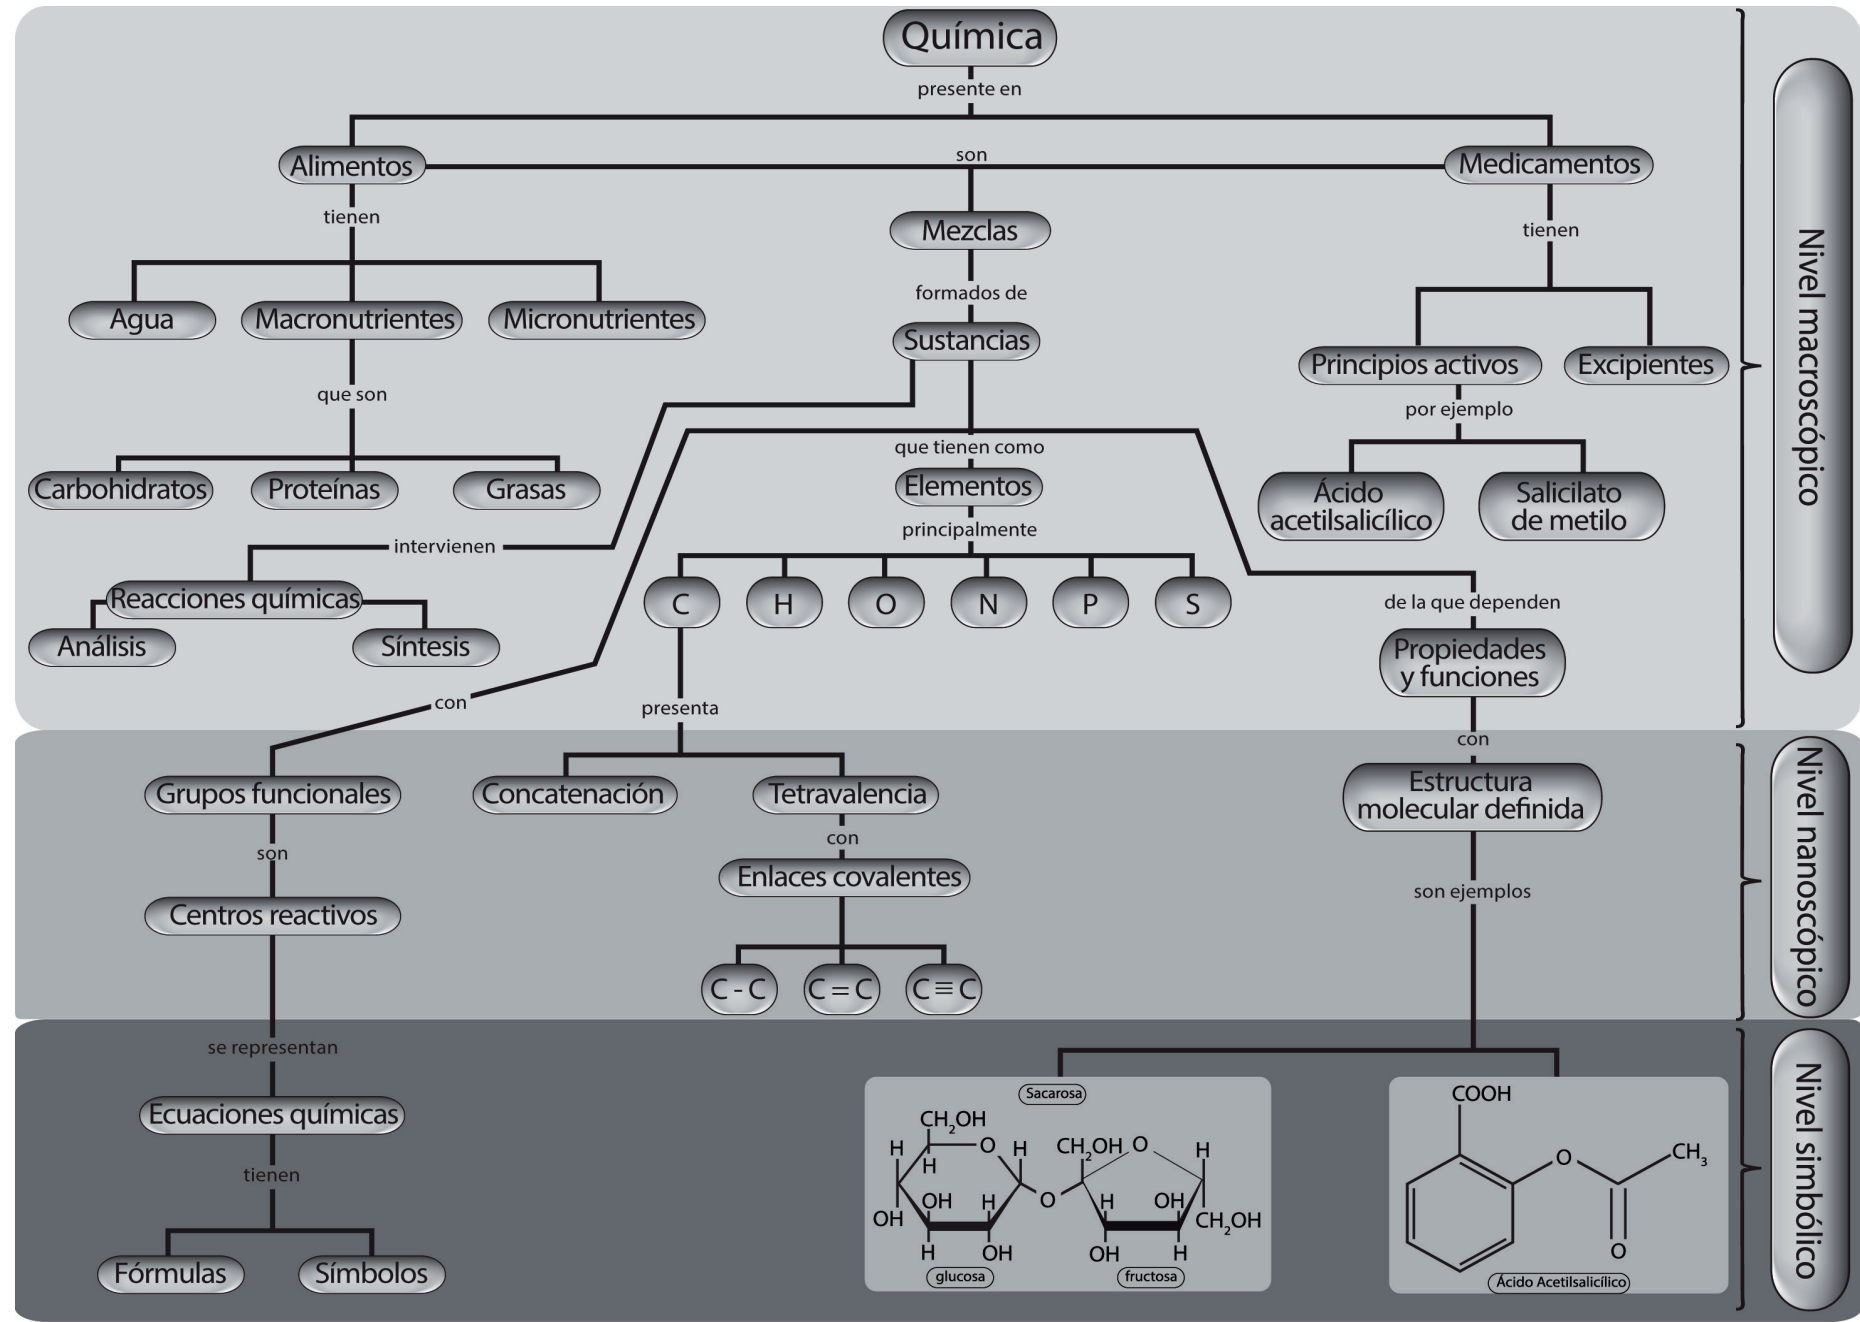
Química

presente en

Alimentos

son

Medicamentos

tienen

Mezclas

tienen

Agua

Macronutrientes

Micronutrientes

formados de

Sustancias

Principios activos

Excipientes

que son

por ejemplo

que tienen como

Carbohidratos

Proteínas

Grasas

Elementos

Ácido acetilsalicílico

Salicilato de metilo

principalmente

intervienen

Reacciones químicas

C

H

O

N

P

S

de la que dependen

Análisis

Síntesis

Propiedades y funciones

con

presenta

Nivel macroscópico

con

Grupos funcionales

Concatenación

Tetravalencia

Estructura molecular definida

con

son

Enlaces covalentes

son ejemplos

Centros reactivos

C - C

C = C

C ≡ C

Nivel nanoscópico

se representan

Sacarosa

COOH

$CH_2OH$

H

O

H

$CH_2OH$

O

H

O

$CH_3$

H

H

OH

H

O

H

OH

Ecuaciones químicas

OH

$CH_2OH$

tienen

H

OH

OH

H

O

glucosa

fructosa

Fórmulas

Símbolos

Ácido Acetilsalicílico

Nivel simbólico